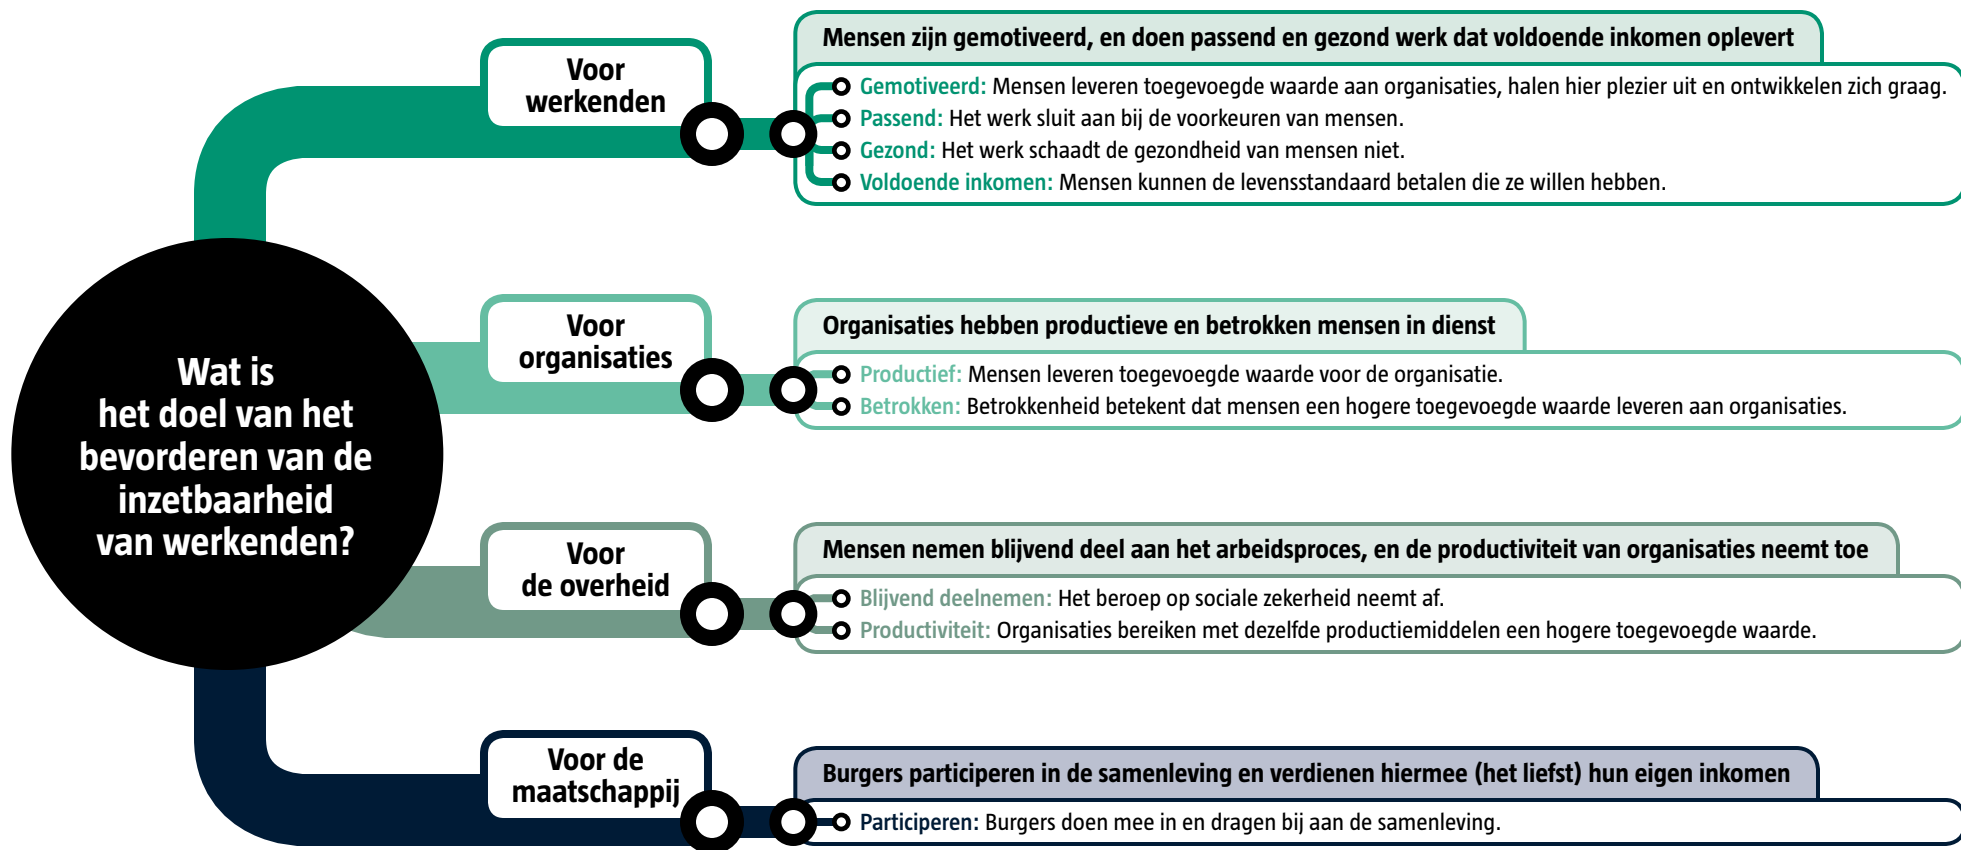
Wat is het doel van het bevorderen van de inzetbaarheid van werkenden?

Voor werkenden

Mensen zijn gemotiveerd, en doen passend en gezond werk dat voldoende inkomen oplevert

Gemotiveerd: Mensen leveren toegevoegde waarde aan organisaties, halen hier plezier uit en ontwikkelen zich graag.
Passend: Het werk sluit aan bij de voorkeuren van mensen.
Gezond: Het werk schaadt de gezondheid van mensen niet.
Voldoende inkomen: Mensen kunnen de levensstandaard betalen die ze willen hebben.

Voor organisaties

Organisaties hebben productieve en betrokken mensen in dienst

Productief: Mensen leveren toegevoegde waarde voor de organisatie.
Betrokken: Betrokkenheid betekent dat mensen een hogere toegevoegde waarde leveren aan organisaties.

Voor de overheid

Mensen nemen blijvend deel aan het arbeidsproces, en de productiviteit van organisaties neemt toe

Blijvend deelnemen: Het beroep op sociale zekerheid neemt af.
Productiviteit: Organisaties bereiken met dezelfde productiemiddelen een hogere toegevoegde waarde.

Voor de maatschappij

Burgers participeren in de samenleving en verdienen hiermee (het liefst) hun eigen inkomen

Participeren: Burgers doen mee in en dragen bij aan de samenleving.